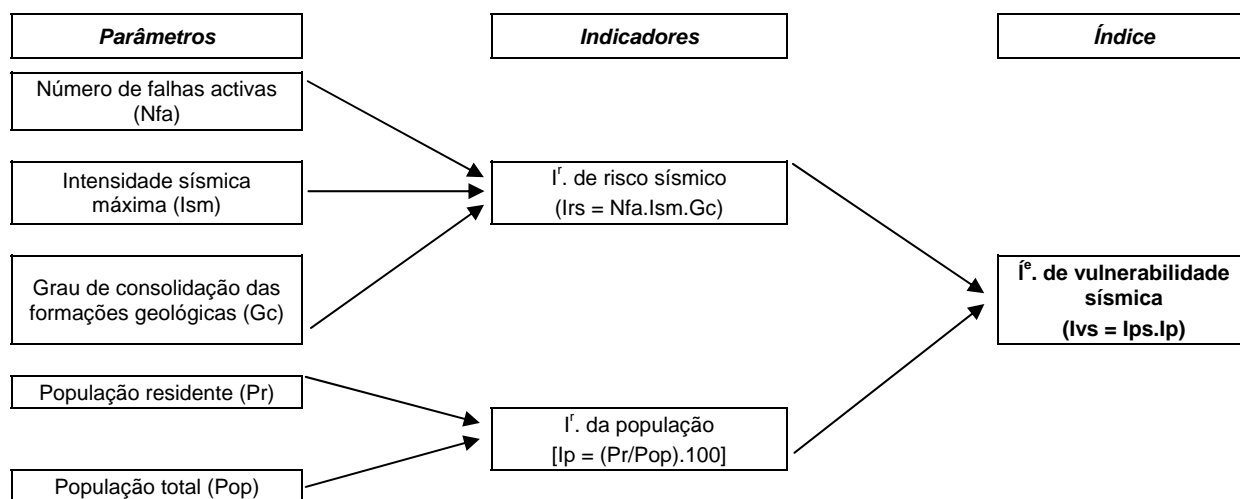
Parâmetros

Indicadores

Índice

Número de falhas activas (Nfa)

Intensidade sísmica máxima (Ism)

Grau de consolidação das formações geológicas (Gc)

População residente (Pr)

População total (Pop)

I$^{r}$. de risco sísmico (Irs = Nfa.Ism.Gc)

I$^{r}$. da população [Ip = (Pr/Pop).100]

Í$^{e}$. de vulnerabilidade sísmica (Ivs = Ips.Ip)